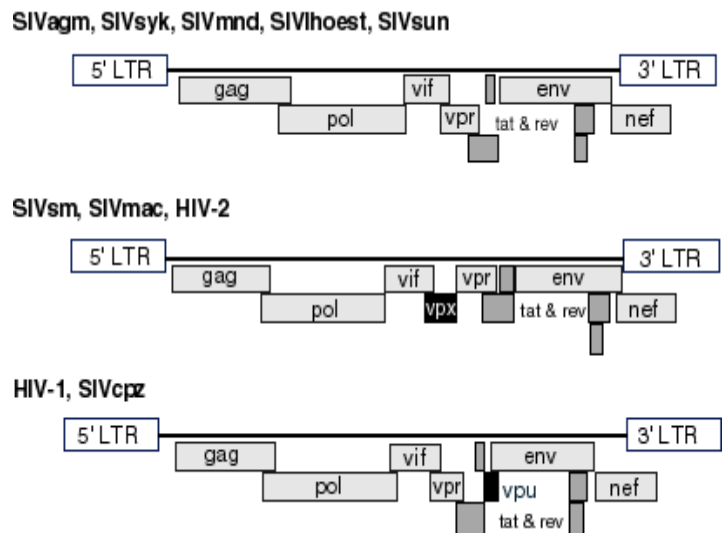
SIVagm, SIVsyk, SIVmnd, SIVlhoest, SIVsun

5' LTR
3' LTR
gag
vif
env
pol
vpr
tat & rev
nef

SIVsm, SIVmac, HIV-2

5' LTR
3' LTR
gag
vif
vpr
env
pol
vpx
tat & rev
nef

HIV-1, SIVcpz

5' LTR
3' LTR
gag
vif
env
pol
vpr
vpu
nef
tat & rev